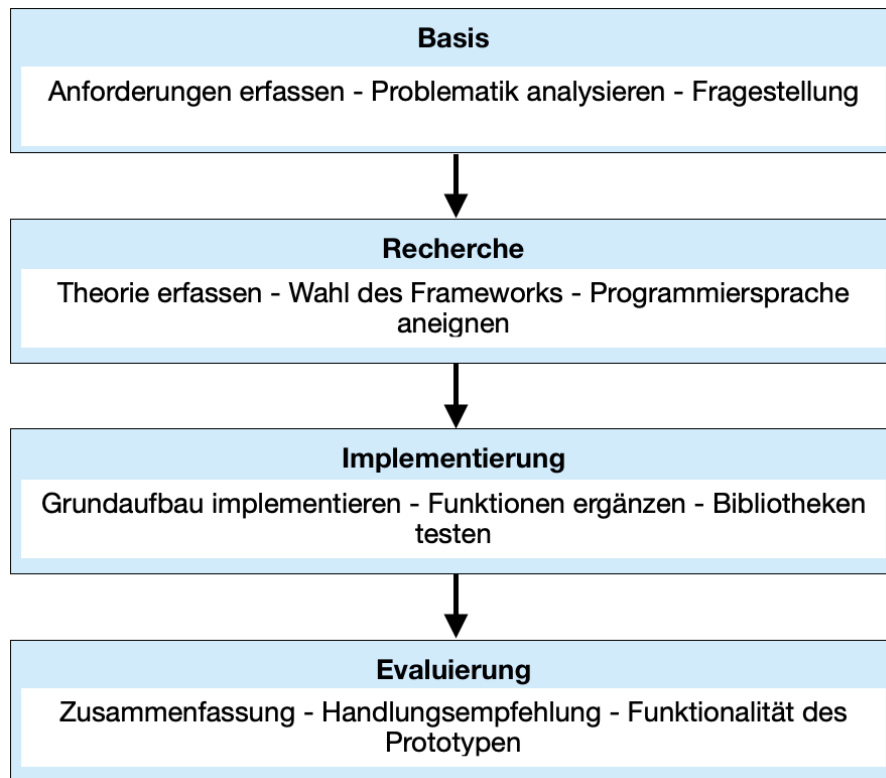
Basis

Anforderungen erfassen - Problematik analysieren - Fragestellung

Recherche

Theorie erfassen - Wahl des Frameworks - Programmiersprache aneignen

Implementierung

Grundaufbau implementieren - Funktionen ergänzen - Bibliotheken testen

Evaluierung

Zusammenfassung - Handlungsempfehlung - Funktionalität des Prototypen